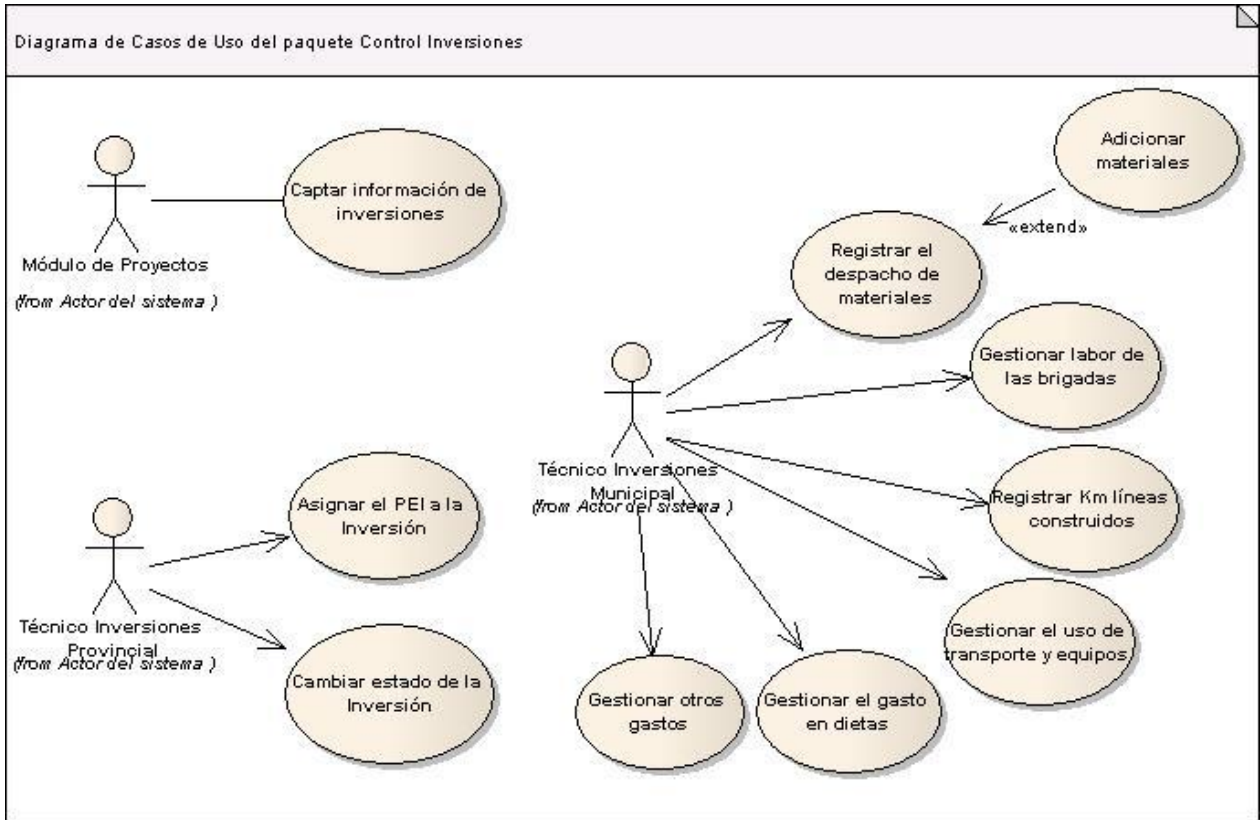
Diagrama de Casos de Uso del paquete Control Inversiones

Módulo de Proyectos
(from Actor del sistema )

Captar información de inversiones

Adicionar materiales

«extend»

Registrar el despacho de materiales

Gestionar labor de las brigadas

Técnico Inversiones Municipal
(from Actor del sistema )

Registrar Km líneas construidos

Gestionar el uso de transporte y equipos

Asignar el PEI a la Inversión

Técnico Inversiones Provincial
(from Actor del sistema )

Cambiar estado de la Inversión

Gestionar otros gastos

Gestionar el gasto en dietas